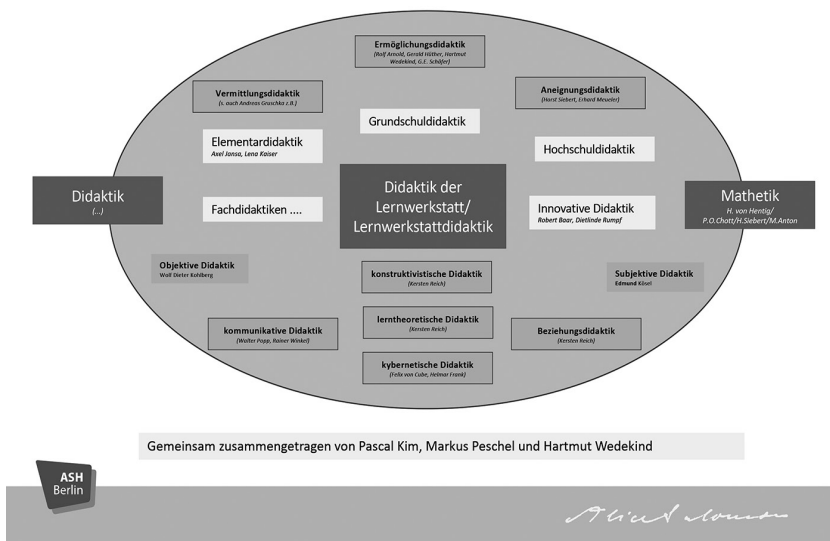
Ermöglichungsdidaktik
(Rolf Arnold, Gerald Hüther, Hartmut Wedekind, G.E. Schäfer)

Vermittlungsdidaktik
(s. auch Andreas Gruschka z.B.)

Aneignungsdidaktik
(Horst Siebert, Erhard Meueler)

Grundschuldidaktik

Elementardidaktik
Axel Jansa, Lena Kaiser

Hochschuldidaktik

Didaktik
(...)

Didaktik der Lernwerkstatt/ Lernwerkstattdidaktik

Mathetik
H. von Hentig/ P.O.Chott/H.Siebert/M.Anton

Fachdidaktiken ....

Innovative Didaktik
Robert Baar, Dietlinde Rumpf

Objektive Didaktik
Wolf Dieter Kohlberg

konstruktivistische Didaktik
(Kersten Reich)

Subjektive Didaktik
Edmund Kösel

lerntheoretische Didaktik
(Kersten Reich)

kommunikative Didaktik
(Walter Popp, Rainer Winkel)

Beziehungsdidaktik
(Kersten Reich)

kybernetische Didaktik
(Felix von Cube, Helmar Frank)

Gemeinsam zusammengetragen von Pascal Kim, Markus Peschel und Hartmut Wedekind

ASH Berlin

Alice Salomon